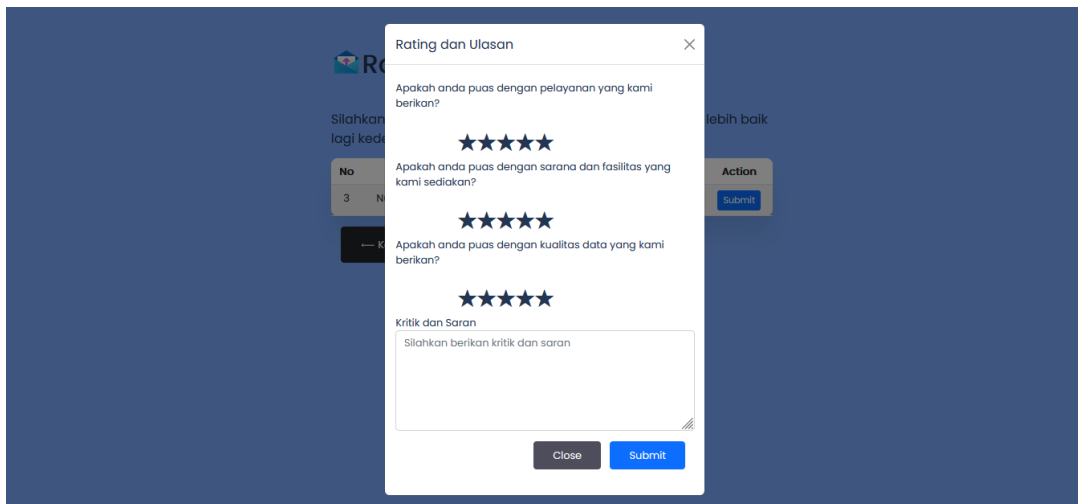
Ra

Silahkan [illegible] lebih baik lagi kede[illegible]

| No | | Action |
|---|---|---|
| 3 | N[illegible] | Submit |

⟵ K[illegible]

Rating dan Ulasan

×

Apakah anda puas dengan pelayanan yang kami berikan?

★★★★★

Apakah anda puas dengan sarana dan fasilitas yang kami sediakan?

★★★★★

Apakah anda puas dengan kualitas data yang kami berikan?

★★★★★

Kritik dan Saran

Silahkan berikan kritik dan saran

Close

Submit